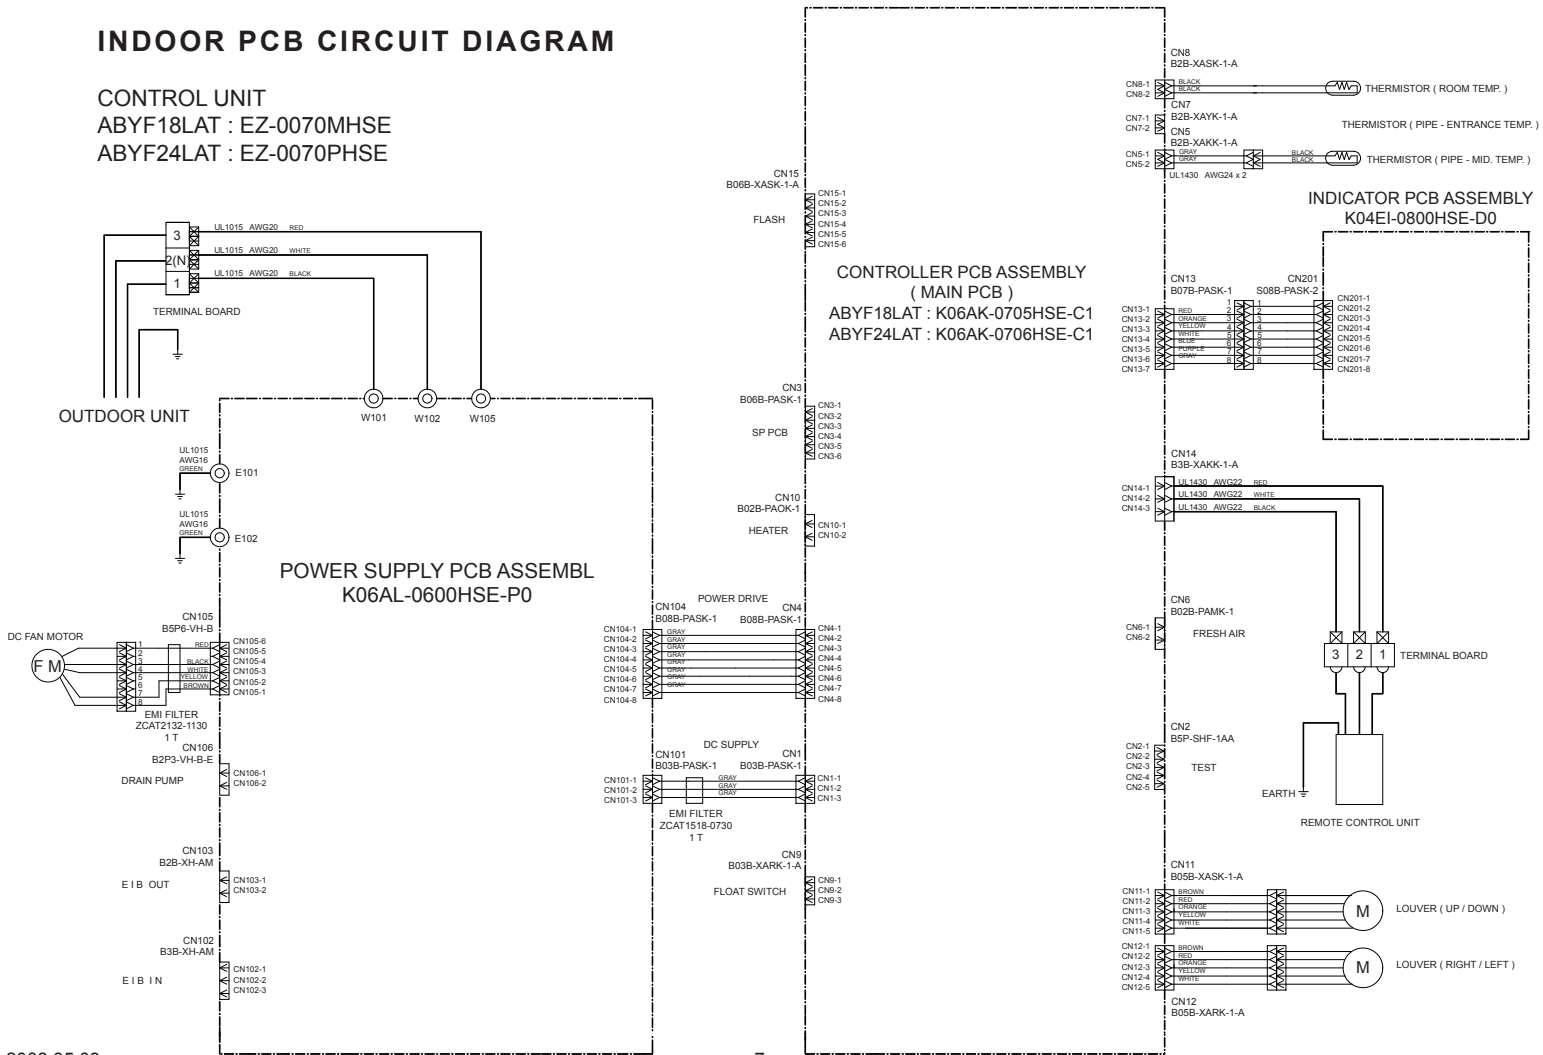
INDOOR PCB CIRCUIT DIAGRAM

CONTROL UNIT
ABYF18LAT : EZ-0070MHSE
ABYF24LAT : EZ-0070PHSE

3
2(N)
1
UL1015 AWG20 RED
UL1015 AWG20 WHITE
UL1015 AWG20 BLACK
TERMINAL BOARD

OUTDOOR UNIT

W101 W102 W105

UL1015 AWG16 GREEN
E101
UL1015 AWG16 GREEN
E102

POWER SUPPLY PCB ASSEMBL
K06AL-0600HSE-P0

DC FAN MOTOR
F M
CN105
B5P6-VH-B
1 2 3 4 5 6 7 8
RED
BLACK
WHITE
YELLOW
BROWN
CN105-6
CN105-5
CN105-4
CN105-3
CN105-2
CN105-1
EMI FILTER
ZCAT2132-1130
1 T

CN106
B2P3-VH-B-E
DRAIN PUMP
CN106-1
CN106-2

CN103
B2B-XH-AM
E I B OUT
CN103-1
CN103-2

CN102
B3B-XH-AM
E I B I N
CN102-1
CN102-2
CN102-3

CN104
B08B-PASK-1
POWER DRIVE
CN4
B08B-PASK-1
CN104-1
CN104-2
CN104-3
CN104-4
CN104-5
CN104-6
CN104-7
CN104-8
GRAY
GRAY
GRAY
GRAY
GRAY
GRAY
GRAY
CN4-1
CN4-2
CN4-3
CN4-4
CN4-5
CN4-6
CN4-7
CN4-8

DC SUPPLY
CN101
B03B-PASK-1
CN1
B03B-PASK-1
CN101-1
CN101-2
CN101-3
GRAY
GRAY
GRAY
CN1-1
CN1-2
CN1-3
EMI FILTER
ZCAT1518-0730
1 T

CN15
B06B-XASK-1-A
FLASH
CN15-1
CN15-2
CN15-3
CN15-4
CN15-5
CN15-6

CONTROLLER PCB ASSEMBLY
( MAIN PCB )
ABYF18LAT : K06AK-0705HSE-C1
ABYF24LAT : K06AK-0706HSE-C1

CN3
B06B-PASK-1
SP PCB
CN3-1
CN3-2
CN3-3
CN3-4
CN3-5
CN3-6

CN10
B02B-PAOK-1
HEATER
CN10-1
CN10-2

CN9
B03B-XARK-1-A
FLOAT SWITCH
CN9-1
CN9-2
CN9-3

CN8
B2B-XASK-1-A
CN8-1
CN8-2
BLACK
BLACK
THERMISTOR ( ROOM TEMP. )
CN7
B2B-XAYK-1-A
CN7-1
CN7-2
THERMISTOR ( PIPE - ENTRANCE TEMP. )
CN5
B2B-XAKK-1-A
CN5-1
CN5-2
GRAY
GRAY
BLACK
BLACK
THERMISTOR ( PIPE - MID. TEMP. )
UL1430 AWG24 x 2

INDICATOR PCB ASSEMBLY
K04EI-0800HSE-D0

CN13
B07B-PASK-1
CN201
S08B-PASK-2
CN13-1
CN13-2
CN13-3
CN13-4
CN13-5
CN13-6
CN13-7
RED
ORANGE
YELLOW
WHITE
BLUE
PURPLE
GRAY
1 2 3 4 5 6 7 8
CN201-1
CN201-2
CN201-3
CN201-4
CN201-5
CN201-6
CN201-7
CN201-8

CN14
B3B-XAKK-1-A
CN14-1
CN14-2
CN14-3
UL1430 AWG22 RED
UL1430 AWG22 WHITE
UL1430 AWG22 BLACK

CN6
B02B-PAMK-1
CN6-1
CN6-2
FRESH AIR

3 2 1 TERMINAL BOARD

CN2
B5P-SHF-1AA
CN2-1
CN2-2
CN2-3
CN2-4
CN2-5
TEST

EARTH
REMOTE CONTROL UNIT

CN11
B05B-XASK-1-A
CN11-1
CN11-2
CN11-3
CN11-4
CN11-5
BROWN
RED
ORANGE
YELLOW
WHITE
M
LOUVER ( UP / DOWN )

CN12-1
CN12-2
CN12-3
CN12-4
CN12-5
BROWN
RED
ORANGE
YELLOW
WHITE
M
LOUVER ( RIGHT / LEFT )
CN12
B05B-XARK-1-A

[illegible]
7